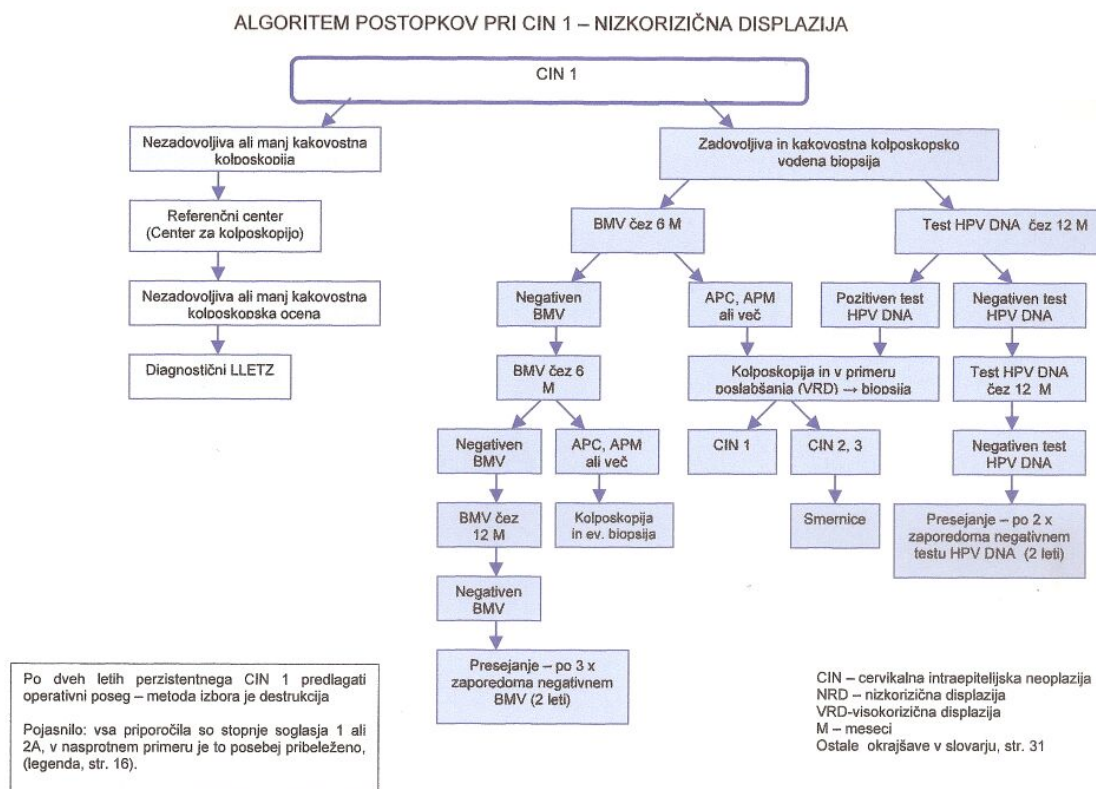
ALGORITEM POSTOPKOV PRI CIN 1 – NIZKORIZIČNA DISPLAZIJA

CIN 1

Nezadovoljiva ali manj kakovostna kolposkopija

Referenčni center (Center za kolposkopijo)

Nezadovoljiva ali manj kakovostna kolposkopska ocena

Diagnostični LLETZ

Zadovoljiva in kakovostna kolposkopsko vodena biopsija

BMV čez 6 M

Test HPV DNA čez 12 M

Negativen BMV

APC, APM ali več

Pozitiven test HPV DNA

Negativen test HPV DNA

BMV čez 6 M

Kolposkopija in v primeru poslabšanja (VRD) → biopsija

Test HPV DNA čez 12 M

Negativen BMV

APC, APM ali več

CIN 1

CIN 2, 3

Negativen test HPV DNA

BMV čez 12 M

Kolposkopija in ev. biopsija

Smernice

Presejanje – po 2 x zaporedoma negativnem testu HPV DNA (2 leti)

Negativen BMV

Presejanje – po 3 x zaporedoma negativnem BMV (2 leti)

Po dveh letih perzistentnega CIN 1 predlagati operativni poseg – metoda izbora je destrukcija

Pojasnilo: vsa priporočila so stopnje soglasja 1 ali 2A, v nasprotnem primeru je to posebej pribeleženo, (legenda, str. 16).

CIN – cervikalna intraepitelijska neoplazija
NRD – nizkorizična displazija
VRD-visokorizična displazija
M – meseci
Ostale okrajšave v slovarju, str. 31